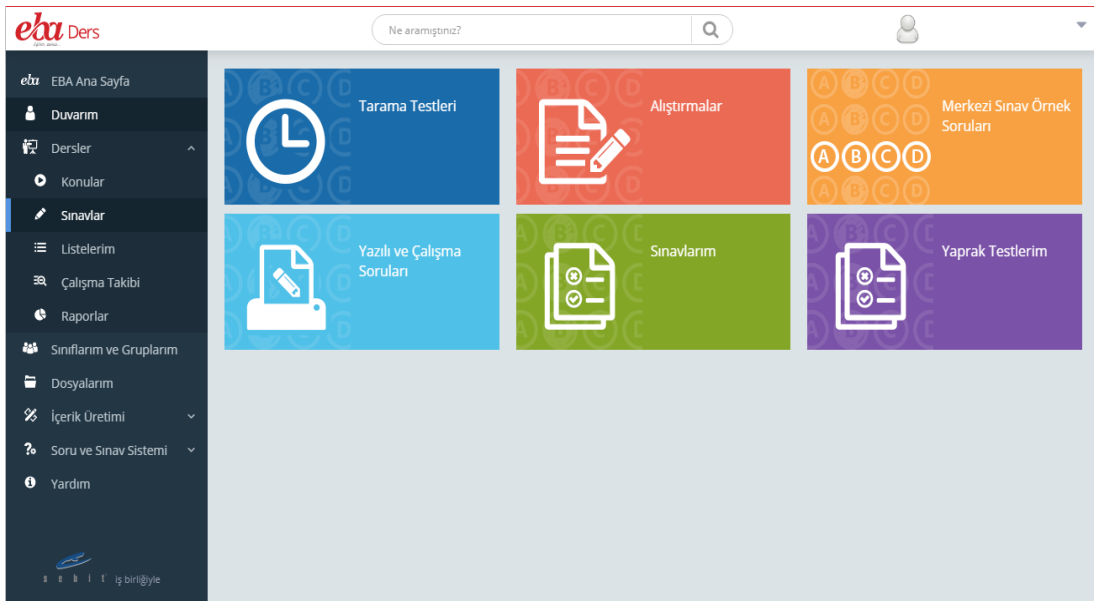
eba Ders

Ne aramıştınız?

eba EBA Ana Sayfa
Duvarım
Dersler
Konular
Sınavlar
Listelerim
Çalışma Takibi
Raporlar
Sınıflarım ve Gruplarım
Dosyalarım
İçerik Üretimi
Soru ve Sınav Sistemi
Yardım

işbirliğiyle

Tarama Testleri
Alıştırmalar
Merkezi Sınav Örnek Soruları
A B C D
Yazılı ve Çalışma Soruları
Sınavlarım
Yaprak Testlerim